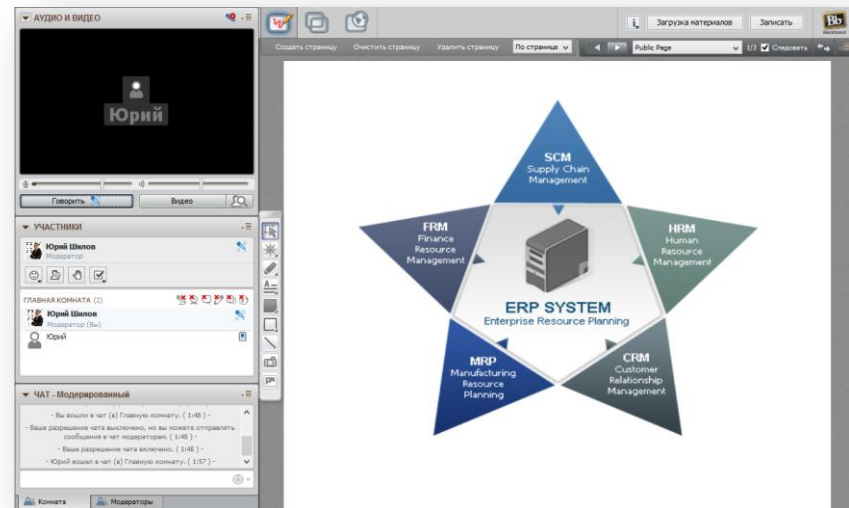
АУДИО И ВИДЕО

Юрий

Говорить

Видео

УЧАСТНИКИ

Юрий Шилов
Модератор

ГЛАВНАЯ КОМНАТА (2)

Юрий Шилов
Модератор (Вы)

Юрий

ЧАТ - Модерированный

- Вы вошли в чат (в) Главную комнату. ( 1:48 ) -

- Ваше разрешение чата выключено, но вы можете отправлять сообщения в чат модераторам. ( 1:48 ) -

- Ваше разрешение чата включено. ( 1:48 ) -

- Юрий вошел в чат (в) Главную комнату. ( 1:57 ) -

Комната

Модераторы

Загрузка материалов

Записать

Bb

Создать страницу

Очистить страницу

Удалить страницу

По странице

Public Page

1/3

Следовать

SCM
Supply Chain
Management

FRM
Finance
Resource
Management

HRM
Human
Resource
Management

ERP SYSTEM
Enterprise Resource Planning

MRP
Manufacturing
Resource
Planning

CRM
Customer
Relationship
Management